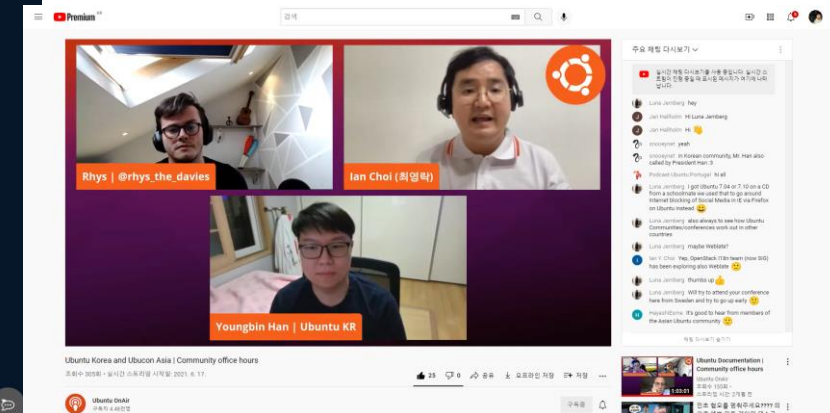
Premium KR

검색

Rhys | @rhys_the_davies

Ian Choi (최영락)

Youngbin Han | Ubuntu KR

Ubuntu Korea and Ubucon Asia | Community office hours

조회수 305회 • 실시간 스트리밍 시작일: 2021. 6. 17.

25 0 공유 오프라인 저장 저장

Ubuntu OnAir
구독자 4.66만명

구독중

주요 채팅 다시보기

실시간 채팅 다시보기를 사용 중입니다. 실시간 스트림의 진행 중일 때 표시된 메시지가 여기에 나타납니다.

Luna Jernberg hey

Jan Hallholm Hi Luna Jernberg

Jan Hallholm Hi 👋

snooeyrad yeah

snooeyrad In Korean community, Mr. Han also called by President Han :3

Podcast Ubuntu Portugal hi all

Luna Jernberg I got Ubuntu 7.04 or 7.10 on a CD from a schoolmate we used that to go around Internet blocking of Social Media in IE via Firefox on Ubuntu instead 😄

Luna Jernberg also always to see how Ubuntu Communities/conferences work out in other countries

Luna Jernberg maybe Weblate?

Ian Y. Choi Yep, OpenStack I18n team (now SIG) has been exploring also Weblate 🙂

Luna Jernberg thumbs up 👍

Luna Jernberg Will try to attend your conference here from Sweden and try to go up early 🙂

HayashiEsme It's good to hear from members of the Asian Ubuntu community 🙂

채팅 다시보기 숨기기

Ubuntu Documentation | Community office hours
Ubuntu OnAir
조회수 155회
스트리밍 시간: 2개월 전
1:03:01